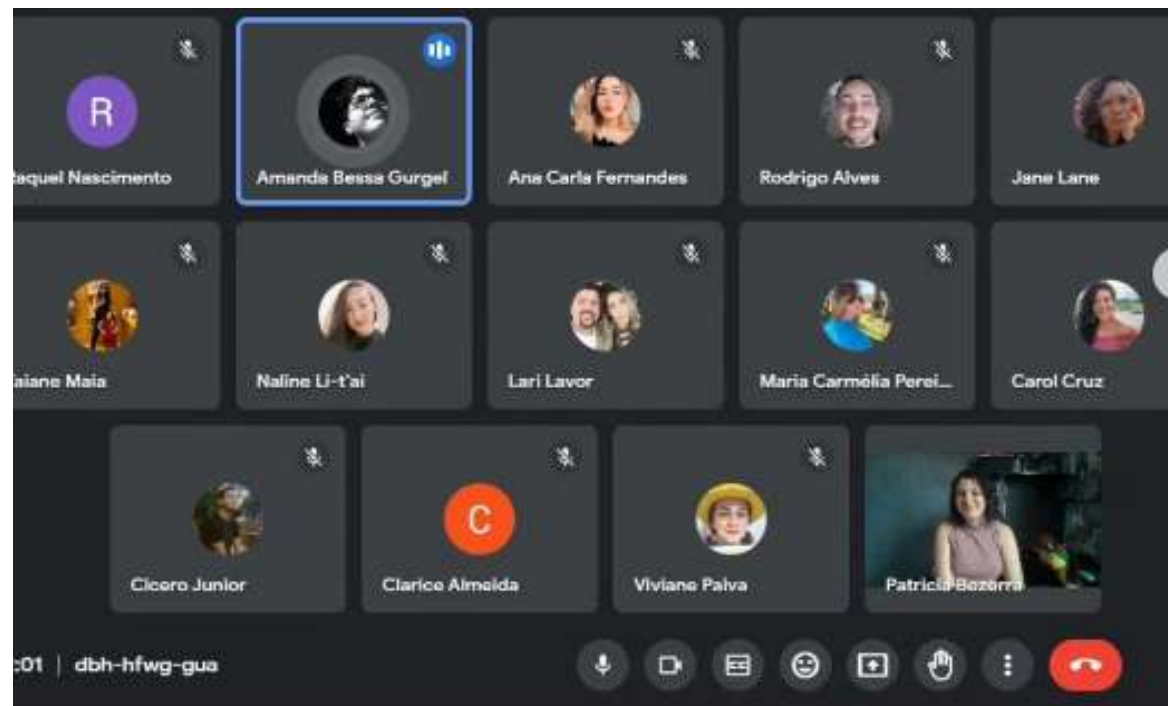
R
:aquel Nascimento

Amanda Bessa Gurgel

Ana Carla Fernandes

Rodrigo Alves

Jane Lane

:aiane Maia

Naline Li-t'ai

Lari Lavor

Maria Carmélia Perei...

Carol Cruz

Cicero Junior

C
Clarice Almeida

Viviane Paiva

Patricia Bezerra

:01 | dbh-hfwg-gua